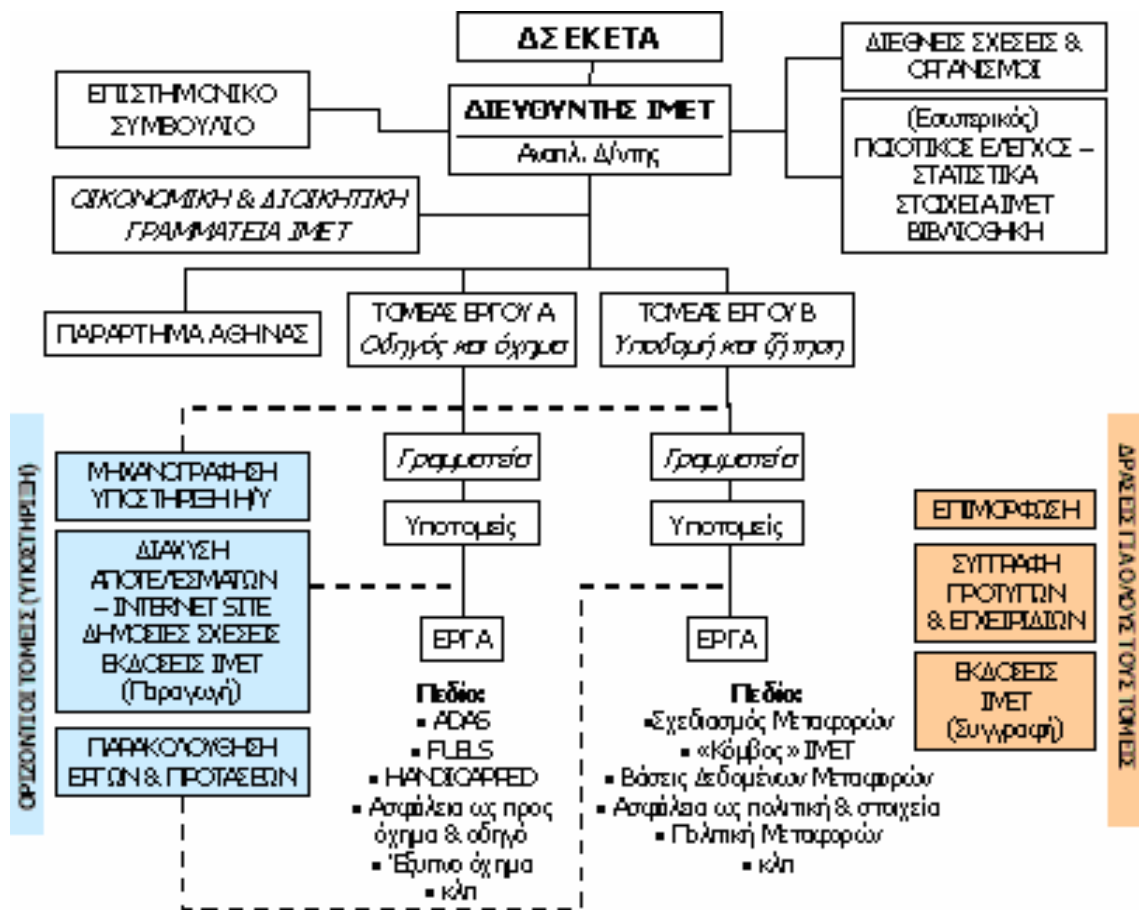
ΔΣ ΕΚΕΤΑ

ΕΠΙΣΤΗΜΟΝΙΚΟ ΣΥΜΒΟΥΛΙΟ

ΔΙΕΥΘΥΝΤΗΣ ΙΜΕΤ
Αναπλ. Δ/ντης

ΔΙΕΘΝΕΙΣ ΣΧΕΣΕΙΣ & ΟΡΓΑΝΙΣΜΟΙ

(Εσωτερικός) ΠΟΙΟΤΙΚΟΣ ΕΛΕΓΧΟΣ – ΣΤΑΤΙΣΤΙΚΑ ΣΤΟΙΧΕΙΑ ΙΜΕΤ ΒΙΒΛΙΟΘΗΚΗ

ΟΙΚΟΝΟΜΙΚΗ & ΔΙΟΙΚΗΤΙΚΗ ΓΡΑΜΜΑΤΕΙΑ ΙΜΕΤ

ΠΑΡΑΡΤΗΜΑ ΑΘΗΝΑΣ

ΤΟΜΕΑΣ ΕΡΓΟΥ Α
Οδηγός και όχημα

ΤΟΜΕΑΣ ΕΡΓΟΥ Β
Υποδομή και ζήτηση

ΟΡΙΖΟΝΤΙΟΙ ΤΟΜΕΙΣ (ΥΠΟΣΤΗΡΙΞΗ)

ΜΗΧΑΝΟΓΡΑΦΗΣΗ ΥΠΟΣΤΗΡΙΞΗ Η/Υ

ΔΙΑΧΥΣΗ ΑΠΟΤΕΛΕΣΜΑΤΩΝ – INTERNET SITE ΔΗΜΟΣΙΕΣ ΣΧΕΣΕΙΣ ΕΚΔΟΣΕΙΣ ΙΜΕΤ (Παραγωγή)

ΠΑΡΑΚΟΛΟΥΘΗΣΗ ΕΡΓΩΝ & ΠΡΟΤΑΣΕΩΝ

Γραμματεία

Υποτομείς

ΕΡΓΑ

Πεδία:
▪ ADAS
▪ FUELS
▪ HANDICAPPED
▪ Ασφάλεια ως προς όχημα & οδηγό
▪ Έξυπνο όχημα
▪ κλπ

Γραμματεία

Υποτομείς

ΕΡΓΑ

Πεδία:
▪Σχεδιασμός Μεταφορών
▪ «Κόμβος» ΙΜΕΤ
▪ Βάσεις Δεδομένων Μεταφορών
▪ Ασφάλεια ως πολιτική & στοιχεία
▪ Πολιτική Μεταφορών
▪ κλπ

ΔΡΑΣΕΙΣ ΠΑΝΩ ΑΠΟ ΤΟΥΣ ΤΟΜΕΙΣ

ΕΠΙΜΟΡΦΩΣΗ

ΣΥΓΓΡΑΦΗ ΠΡΟΤΥΠΩΝ & ΕΓΧΕΙΡΙΔΙΩΝ

ΕΚΔΟΣΕΙΣ ΙΜΕΤ (Συγγραφή)